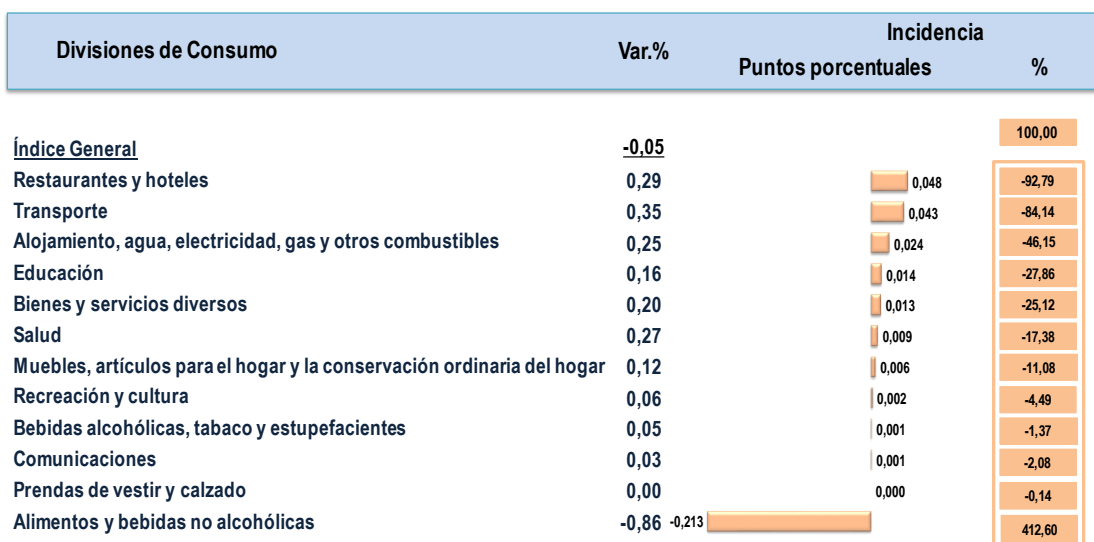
| Divisiones de Consumo | Var.% | Incidencia Puntos porcentuales | Incidencia % |
|---|---|---|---|
| Índice General | -0,05 | | 100,00 |
| Restaurantes y hoteles | 0,29 | 0,048 | -92,79 |
| Transporte | 0,35 | 0,043 | -84,14 |
| Alojamiento, agua, electricidad, gas y otros combustibles | 0,25 | 0,024 | -46,15 |
| Educación | 0,16 | 0,014 | -27,86 |
| Bienes y servicios diversos | 0,20 | 0,013 | -25,12 |
| Salud | 0,27 | 0,009 | -17,38 |
| Muebles, artículos para el hogar y la conservación ordinaria del hogar | 0,12 | 0,006 | -11,08 |
| Recreación y cultura | 0,06 | 0,002 | -4,49 |
| Bebidas alcohólicas, tabaco y estupefacientes | 0,05 | 0,001 | -1,37 |
| Comunicaciones | 0,03 | 0,001 | -2,08 |
| Prendas de vestir y calzado | 0,00 | 0,000 | -0,14 |
| Alimentos y bebidas no alcohólicas | -0,86 | -0,213 | 412,60 |